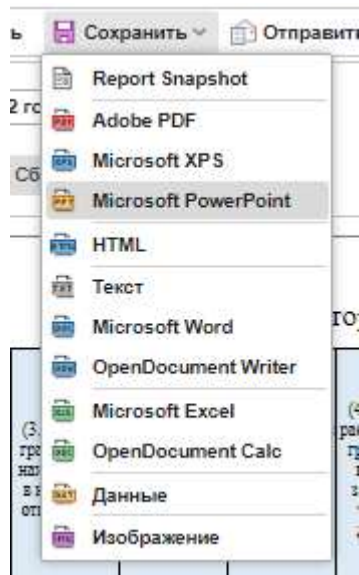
ь Сохранить Отправит

2 го

Сб

Report Snapshot
Adobe PDF
Microsoft XPS
Microsoft PowerPoint
HTML
Текст
Microsoft Word
OpenDocument Writer
Microsoft Excel
OpenDocument Calc
Данные
Изображение

го

(3.
гр
на
в
от

(4
ра
гр

з